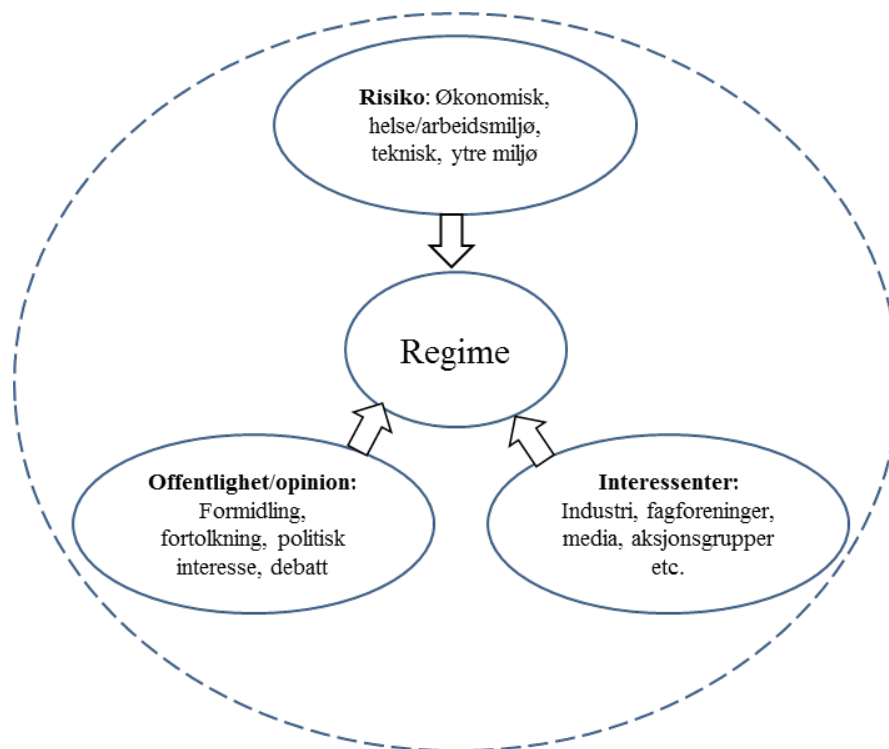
**Risiko**: Økonomisk, helse/arbeidsmiljø, teknisk, ytre miljø

Regime

**Offentlighet/opinion:** Formidling, fortolkning, politisk interesse, debatt

**Interessenter:** Industri, fagforeninger, media, aksjonsgrupper etc.